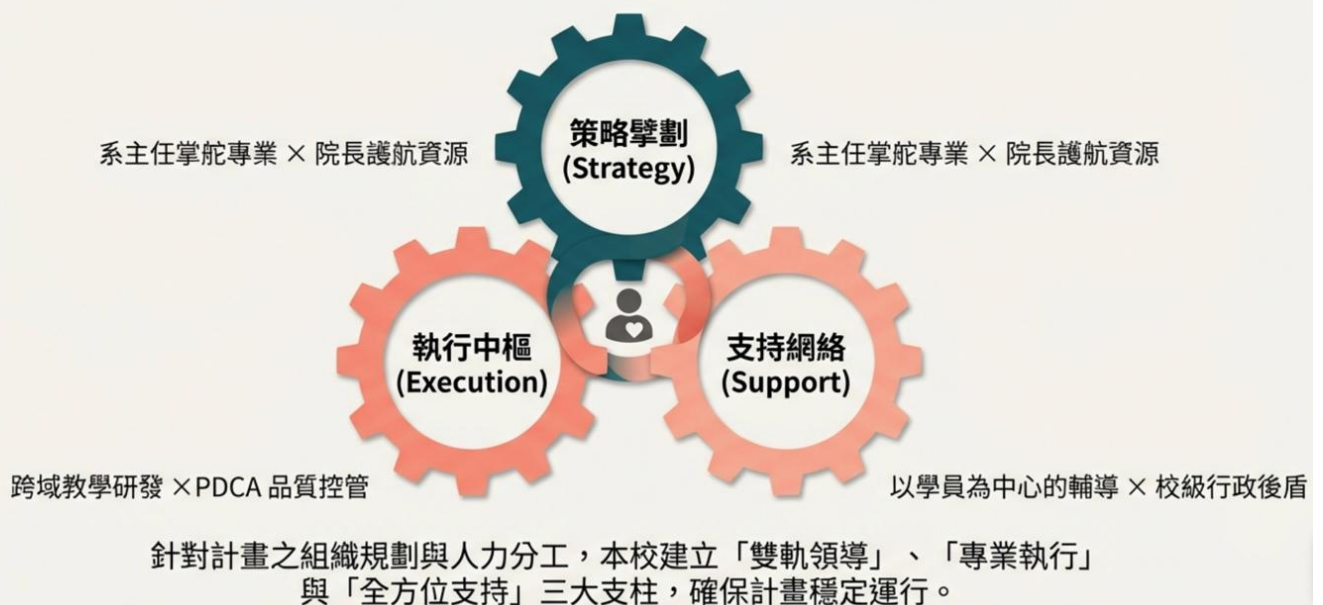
系主任掌舵專業 × 院長護航資源

策略擘劃
(Strategy)

系主任掌舵專業 × 院長護航資源

執行中樞
(Execution)

支持網絡
(Support)

跨域教學研發 ×PDCA 品質控管

以學員為中心的輔導 × 校級行政後盾

針對計畫之組織規劃與人力分工，本校建立「雙軌領導」、「專業執行」與「全方位支持」三大支柱，確保計畫穩定運行。